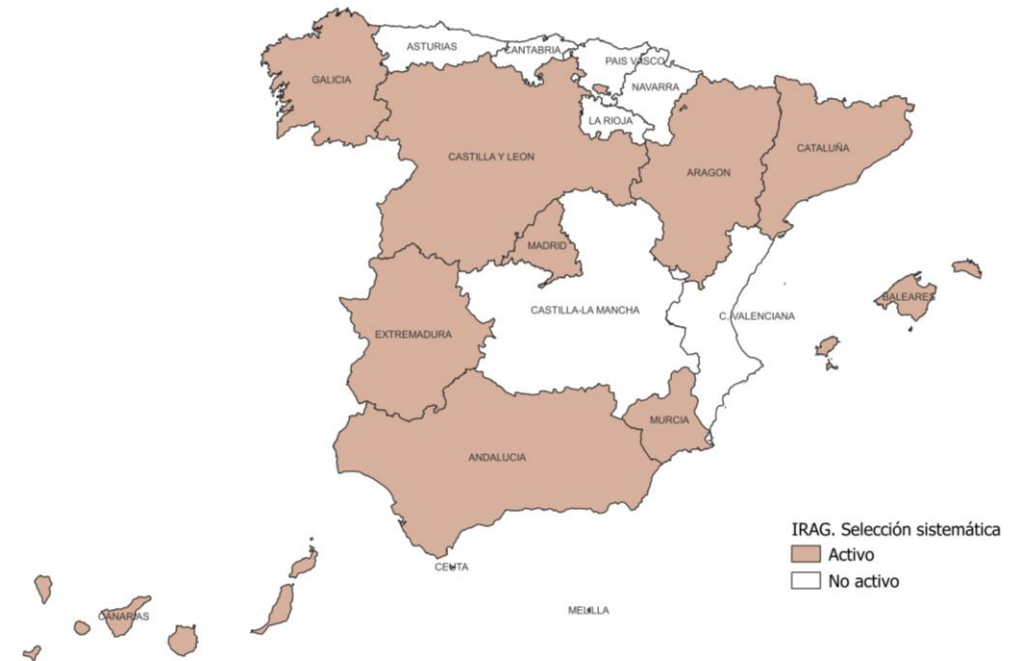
ASTURIAS
CANTABRIA
PAIS VASCO
NAVARRA
GALICIA
LA RIOJA
CASTILLA Y LEON
ARAGON
CATALUÑA
MADRID
CASTILLA-LA MANCHA
C. VALENCIANA
BALEARES
EXTREMADURA
MURCIA
ANDALUCIA
CEUTA
MELILLA
CANARIAS

IRAG. Selección sistemática
Activo
No activo